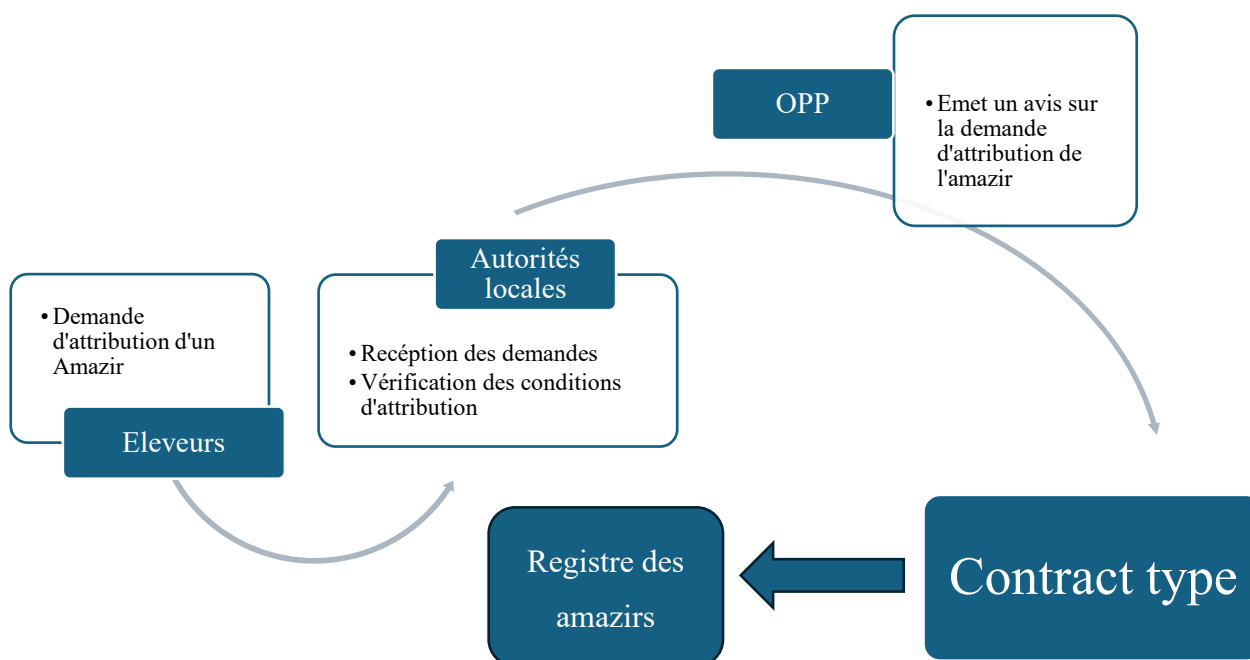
OPP

• Emet un avis sur la demande d'attribution de l'amazir

Autorités locales

• Recéption des demandes
• Vérification des conditions d'attribution

• Demande d'attribution d'un Amazir

Eleveurs

Registre des amazirs

Contract type